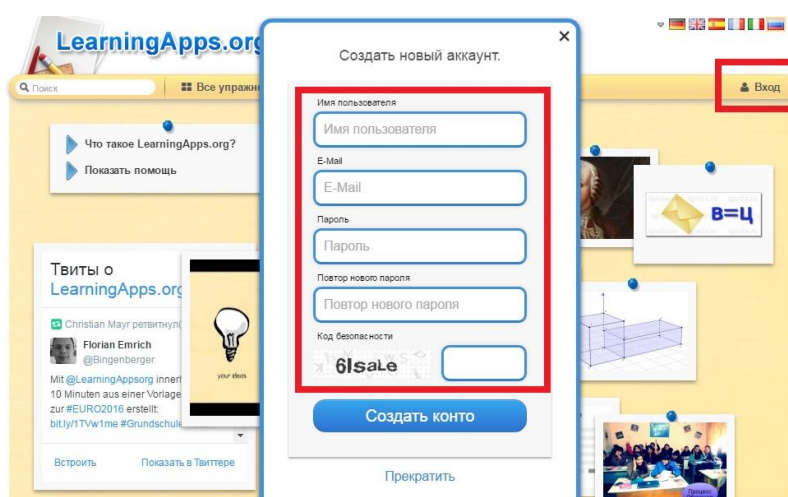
LearningApps.org

Поиск

Все упражн

Вход

Что такое LearningApps.org?

Показать помощь

Твиты о LearningApps.org

Christian Mayr ретвитнул

Florian Emrich
@Bingenberger

Mit @LearningAppsorg inner 10 Minuten aus einer Vorlage zur #EURO2016 erstellt: bit.ly/1TVw1me #Grundschule

Встроить

Показать в Твиттере

your ideas

В=Ц

Создать новый аккаунт.

×

Имя пользователя

Имя пользователя

E-Mail

E-Mail

Пароль

Пароль

Повтор нового пароля

Повтор нового пароля

Код безопасности

6lsaLe

Создать конто

Прекратить

Процесс